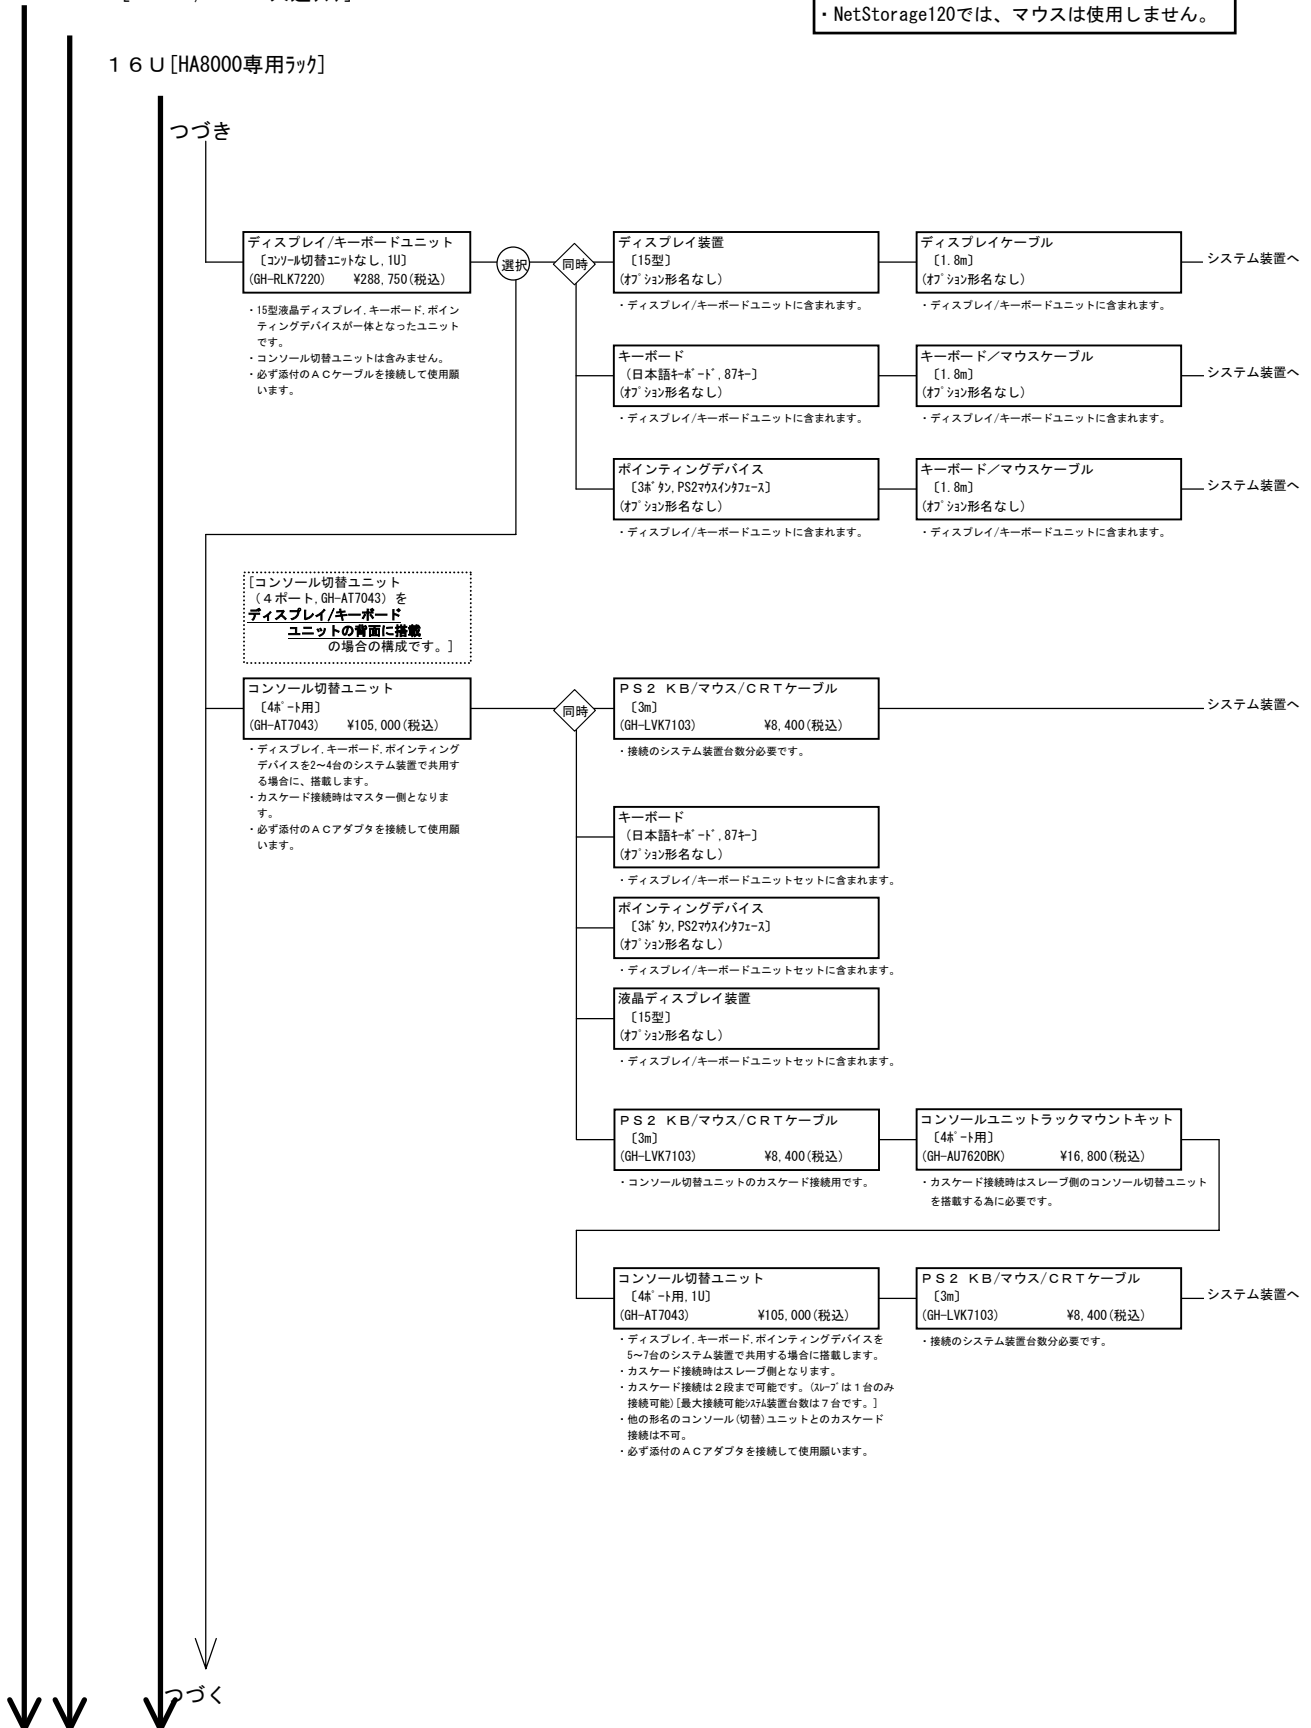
・NetStorage120では、マウスは使用しません。

１６Ｕ[HA8000専用ﾗｯｸ]

つづき

ディスプレイ/キーボードユニット
〔ｺﾝｿｰﾙ切替ﾕﾆｯﾄなし, 1U〕
(GH-RLK7220)　¥288,750(税込)

・15型液晶ディスプレイ, キーボード, ポインティングデバイスが一体となったユニットです。
・コンソール切替ユニットは含みません。
・必ず添付のＡＣケーブルを接続して使用願います。

選択

同時

ディスプレイ装置
〔15型〕
(ｵﾌﾟｼｮﾝ形名なし)
・ディスプレイ/キーボードユニットに含まれます。

ディスプレイケーブル
〔1.8m〕
(ｵﾌﾟｼｮﾝ形名なし)
・ディスプレイ/キーボードユニットに含まれます。

システム装置へ

キーボード
（日本語ｷｰﾎﾞｰﾄﾞ, 87ｷｰ〕
(ｵﾌﾟｼｮﾝ形名なし)
・ディスプレイ/キーボードユニットに含まれます。

キーボード／マウスケーブル
〔1.8m〕
(ｵﾌﾟｼｮﾝ形名なし)
・ディスプレイ/キーボードユニットに含まれます。

システム装置へ

ポインティングデバイス
〔3ﾎﾞﾀﾝ, PS2ﾏｳｽｲﾝﾀﾌｪｰｽ〕
(ｵﾌﾟｼｮﾝ形名なし)
・ディスプレイ/キーボードユニットに含まれます。

キーボード／マウスケーブル
〔1.8m〕
(ｵﾌﾟｼｮﾝ形名なし)
・ディスプレイ/キーボードユニットに含まれます。

システム装置へ

[コンソール切替ユニット（４ポート, GH-AT7043）を ディスプレイ/キーボードユニットの背面に搭載 の場合の構成です。]

コンソール切替ユニット
〔4ﾎﾟｰﾄ用〕
(GH-AT7043)　¥105,000(税込)

・ディスプレイ, キーボード, ポインティングデバイスを2～4台のシステム装置で共用する場合に、搭載します。
・カスケード接続時はマスター側となります。
・必ず添付のＡＣアダプタを接続して使用願います。

同時

ＰＳ２ ＫＢ/マウス/ＣＲＴケーブル
〔3m〕
(GH-LVK7103)　¥8,400(税込)
・接続のシステム装置台数分必要です。

システム装置へ

キーボード
（日本語ｷｰﾎﾞｰﾄﾞ, 87ｷｰ〕
(ｵﾌﾟｼｮﾝ形名なし)
・ディスプレイ/キーボードユニットセットに含まれます。

ポインティングデバイス
〔3ﾎﾞﾀﾝ, PS2ﾏｳｽｲﾝﾀﾌｪｰｽ〕
(ｵﾌﾟｼｮﾝ形名なし)
・ディスプレイ/キーボードユニットセットに含まれます。

液晶ディスプレイ装置
〔15型〕
(ｵﾌﾟｼｮﾝ形名なし)
・ディスプレイ/キーボードユニットセットに含まれます。

ＰＳ２ ＫＢ/マウス/ＣＲＴケーブル
〔3m〕
(GH-LVK7103)　¥8,400(税込)
・コンソール切替ユニットのカスケード接続用です。

コンソールユニットラックマウントキット
〔4ﾎﾟｰﾄ用〕
(GH-AU7620BK)　¥16,800(税込)
・カスケード接続時はスレーブ側のコンソール切替ユニットを搭載する為に必要です。

コンソール切替ユニット
〔4ﾎﾟｰﾄ用, 1U〕
(GH-AT7043)　¥105,000(税込)

・ディスプレイ, キーボード, ポインティングデバイスを5～7台のシステム装置で共用する場合に搭載します。
・カスケード接続時はスレーブ側となります。
・カスケード接続は２段まで可能です。(ｽﾚｰﾌﾞは１台のみ接続可能)[最大接続可能ｼｽﾃﾑ装置台数は７台です。]
・他の形名のコンソール(切替)ユニットとのカスケード接続は不可。
・必ず添付のＡＣアダプタを接続して使用願います。

ＰＳ２ ＫＢ/マウス/ＣＲＴケーブル
〔3m〕
(GH-LVK7103)　¥8,400(税込)
・接続のシステム装置台数分必要です。

システム装置へ

つづく